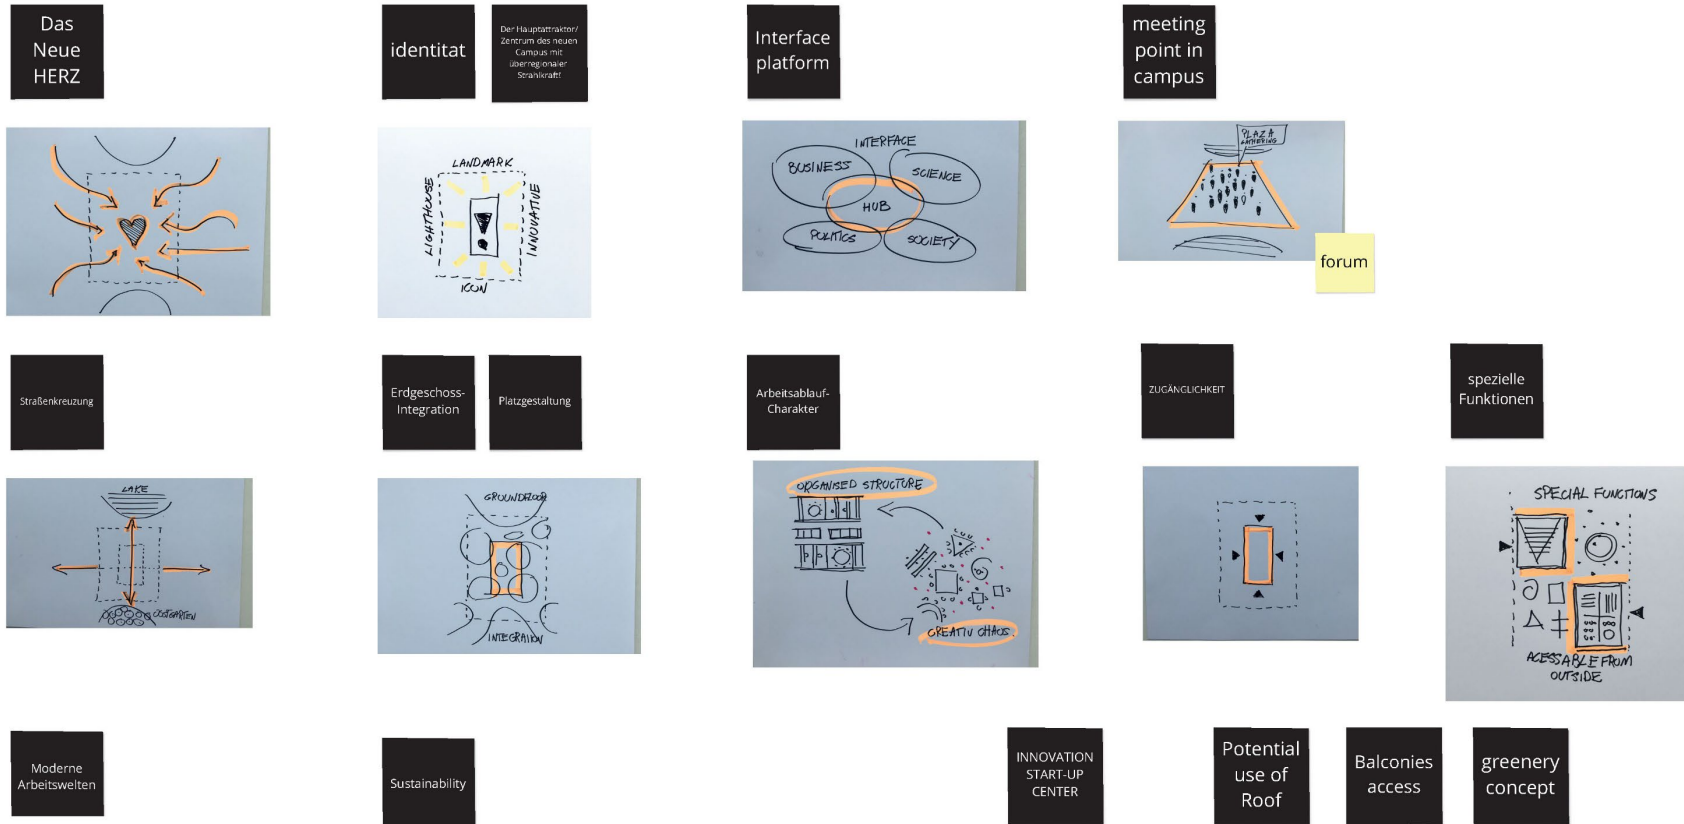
Das Neue HERZ

identitat

Der Hauptattraktor/ Zentrum des neuen Campus mit überregionaler Strahlkraft

Interface platform

meeting point in campus

LANDMARK
LIGHTHOUSE
INNOVATIVE
ICON

INTERFACE
BUSINESS
SCIENCE
HUB
POLITICS
SOCIETY

PLAZA GATHERING

forum

Straßenkreuzung

Erdgeschoss-Integration

Platzgestaltung

Arbeitsablauf-Charakter

ZUGÄNGLICHKEIT

spezielle Funktionen

LAKE
COOLGARTEN

GROUNDFLOOR
INTEGRATION

ORGANISED STRUCTURE
CREATIV CHAOS

SPECIAL FUNCTIONS
ACESSABLE FROM OUTSIDE

Moderne Arbeitswelten

Sustainability

INNOVATION START-UP CENTER

Potential use of Roof

Balconies access

greenery concept